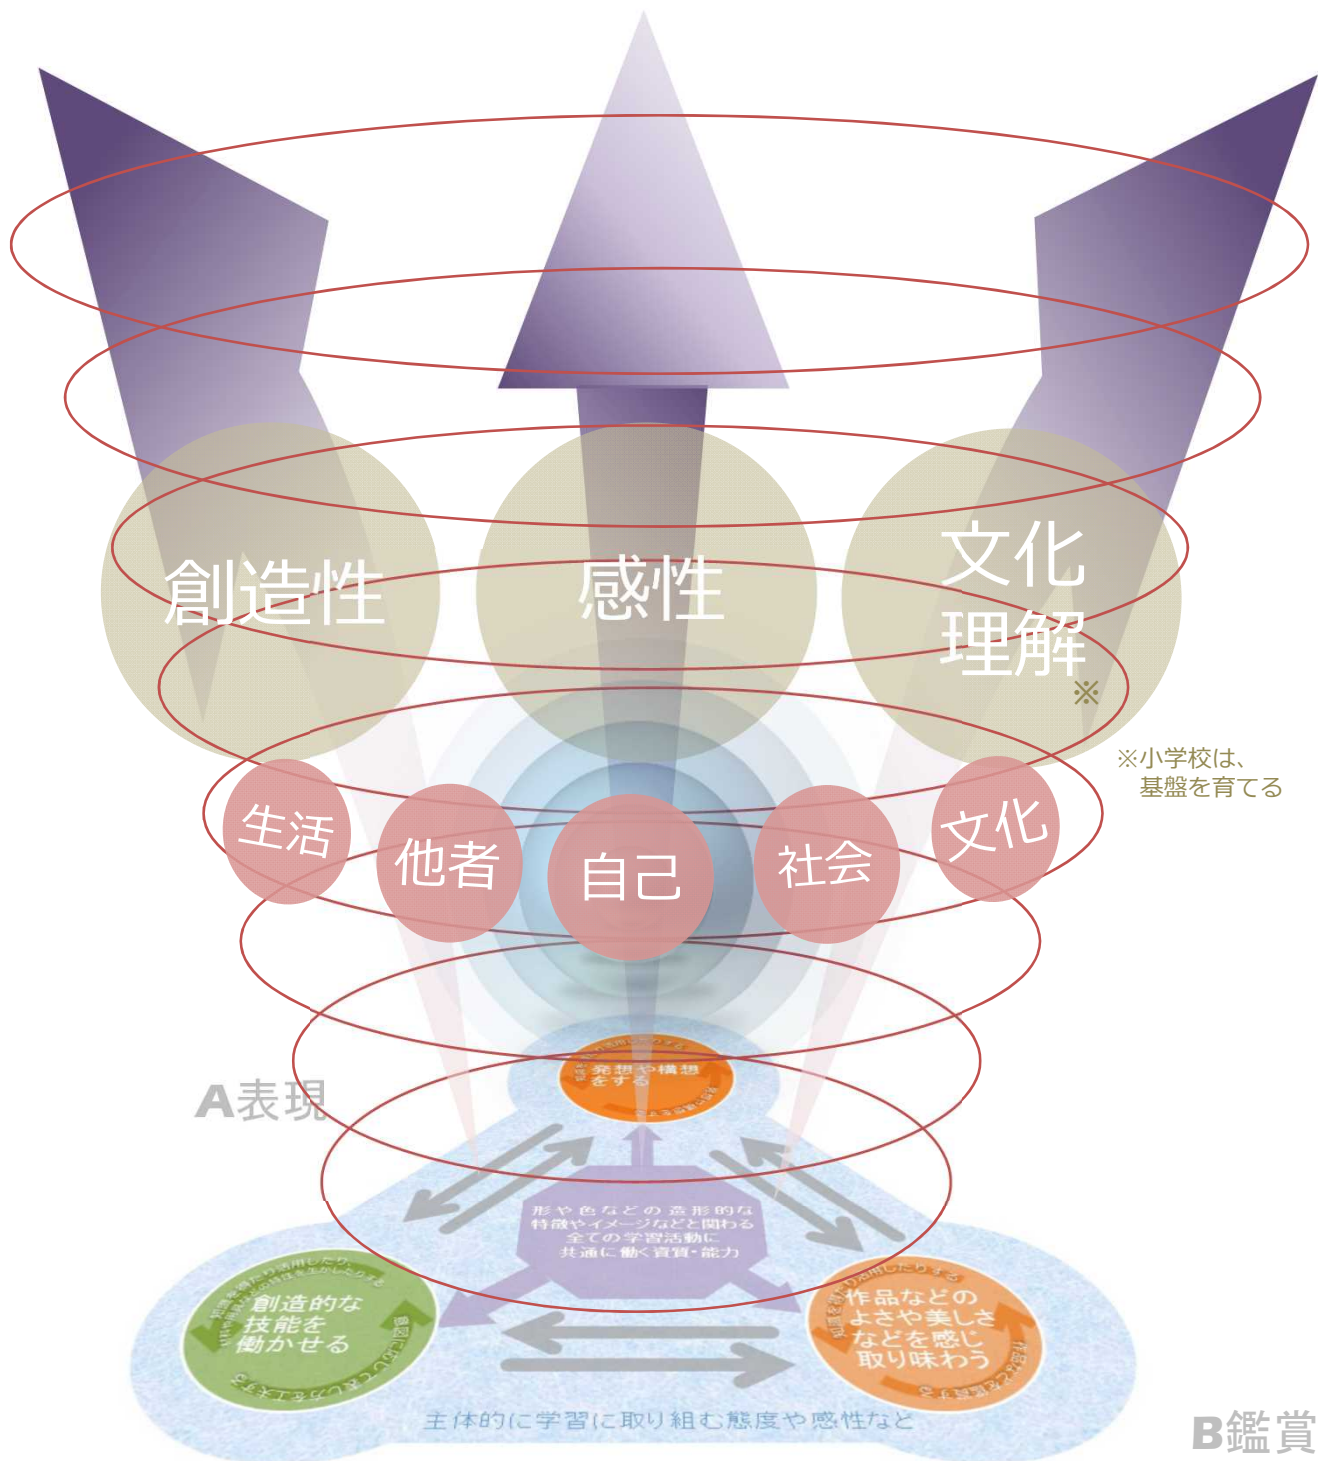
創造性

感性

文化理解
※

※小学校は、
基盤を育てる

生活

他者

自己

社会

文化

A表現

発想や構想をする

形や色などの造形的な特徴やイメージなどと関わる全ての学習活動に共通に働く資質・能力

創造的な技能を働かせる

作品などのよさや美しさなどを感じ取り味わう

主体的に学習に取り組む態度や感性など

B鑑賞